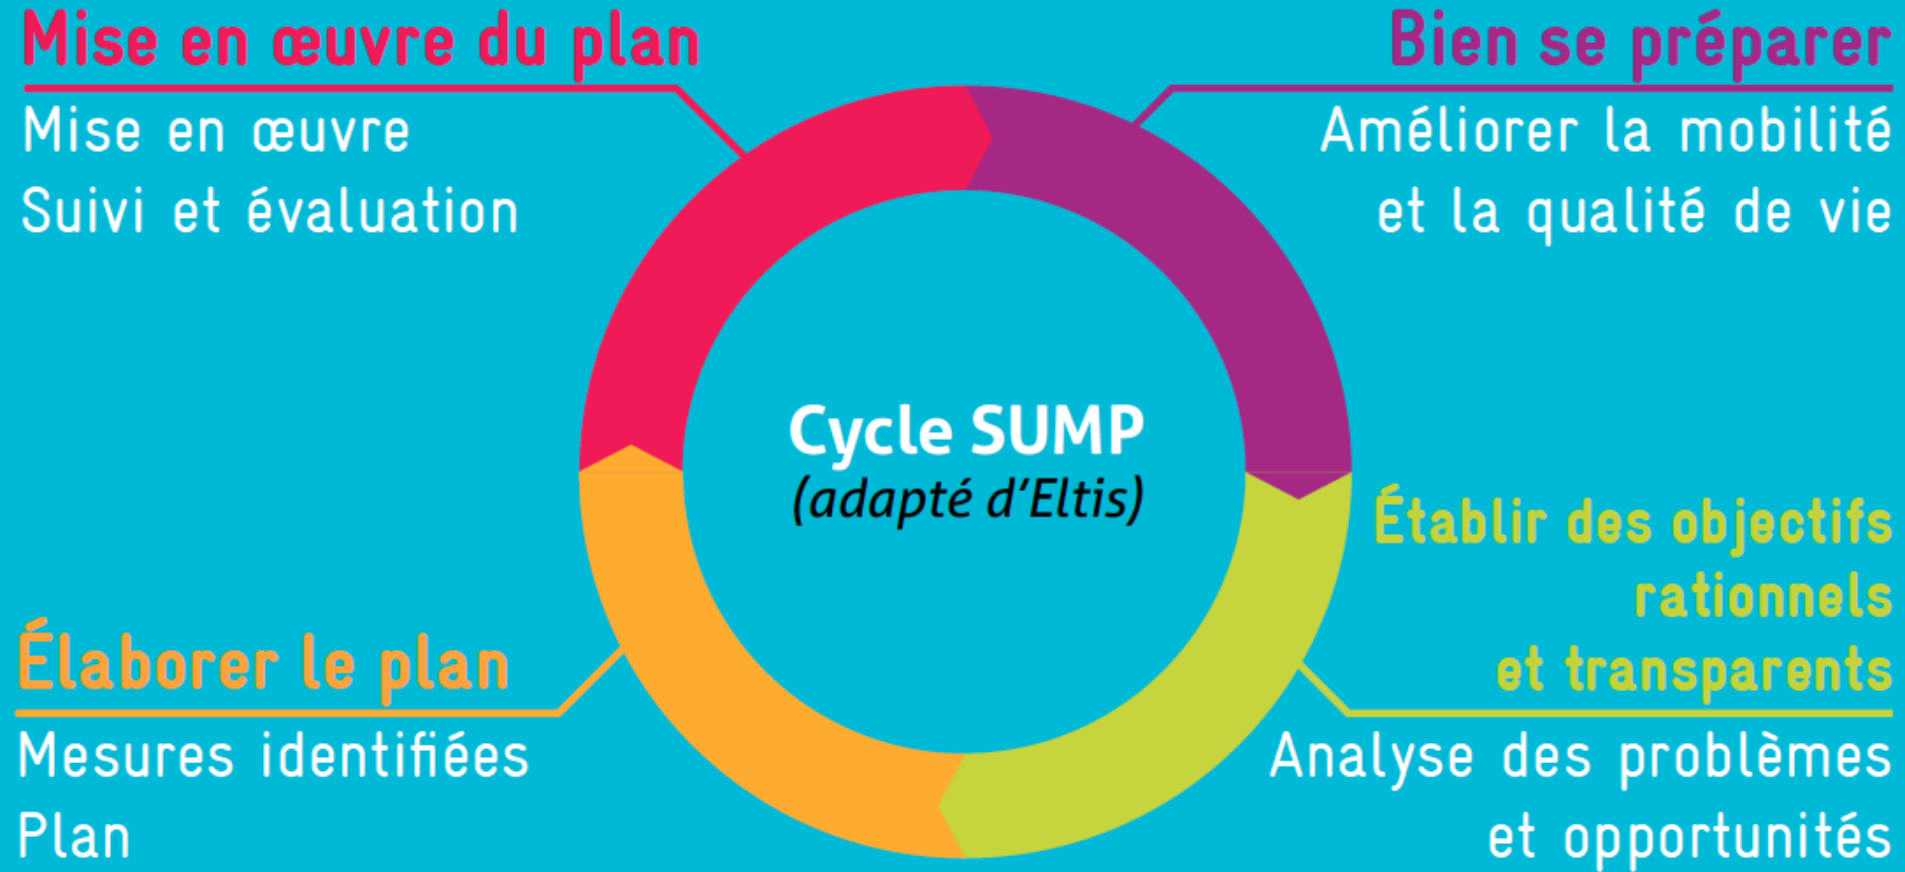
Mise en œuvre du plan

Mise en œuvre
Suivi et évaluation

Bien se préparer

Améliorer la mobilité et la qualité de vie

Cycle SUMP
(adapté d'Eltis)

Établir des objectifs rationnels et transparents

Analyse des problèmes et opportunités

Élaborer le plan

Mesures identifiées
Plan